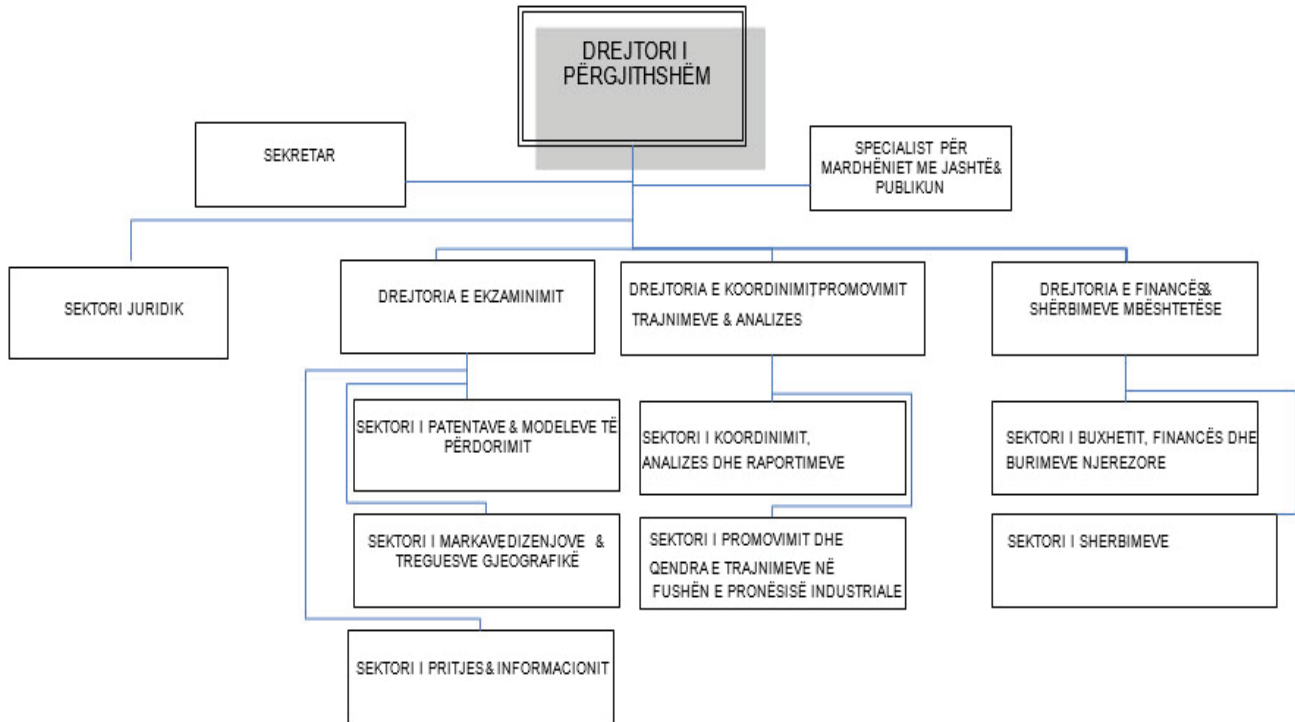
DREJTORI I PËRGJITHSHËM

SEKRETAR

SPECIALIST PËR MARDHËNIET ME JASHTË& PUBLIKUN

SEKTORI JURIDIK

DREJTORIA E EKZAMINIMIT

DREJTORIA E KOORDINIMIT,PROMOVIMIT TRAJNIMEVE & ANALIZES

DREJTORIA E FINANCËS& SHËRBIMEVE MBËSHTETËSE

SEKTORI I PATENTAVE & MODELEVE TË PËRDORIMIT

SEKTORI I MARKAVE,DIZENJOVE & TREGUESVE GJEOGRAFIKË

SEKTORI I PRITJES& INFORMACIONIT

SEKTORI I KOORDINIMIT, ANALIZES DHE RAPORTIMEVE

SEKTORI I PROMOVIMIT DHE QENDRA E TRAJNIMEVE NË FUSHËN E PRONËSISË INDUSTRIALE

SEKTORI I BUXHETIT, FINANCËS DHE BURIMEVE NJEREZORE

SEKTORI I SHERBIMEVE